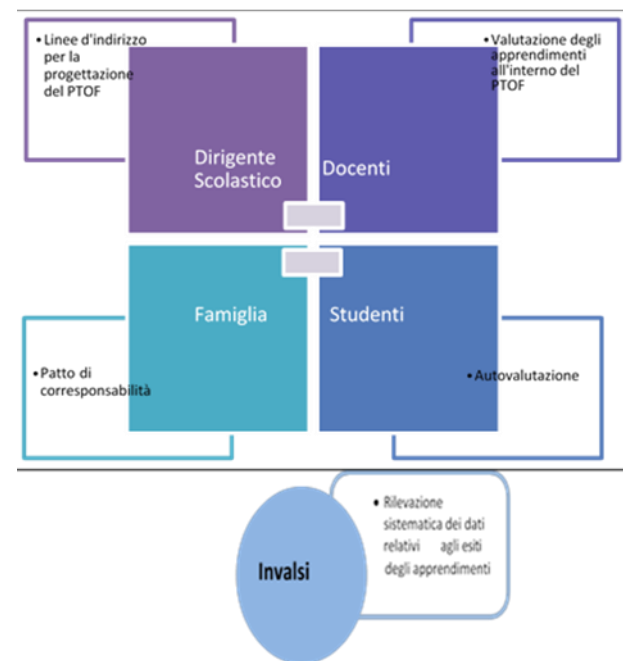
• Linee d'indirizzo per la progettazione del PTOF

• Valutazione degli apprendimenti all'interno del PTOF

Dirigente Scolastico

Docenti

Famiglia

Studenti

• Patto di corresponsabilità

• Autovalutazione

Invalsi

• Rilevazione sistematica dei dati relativi agli esiti degli apprendimenti